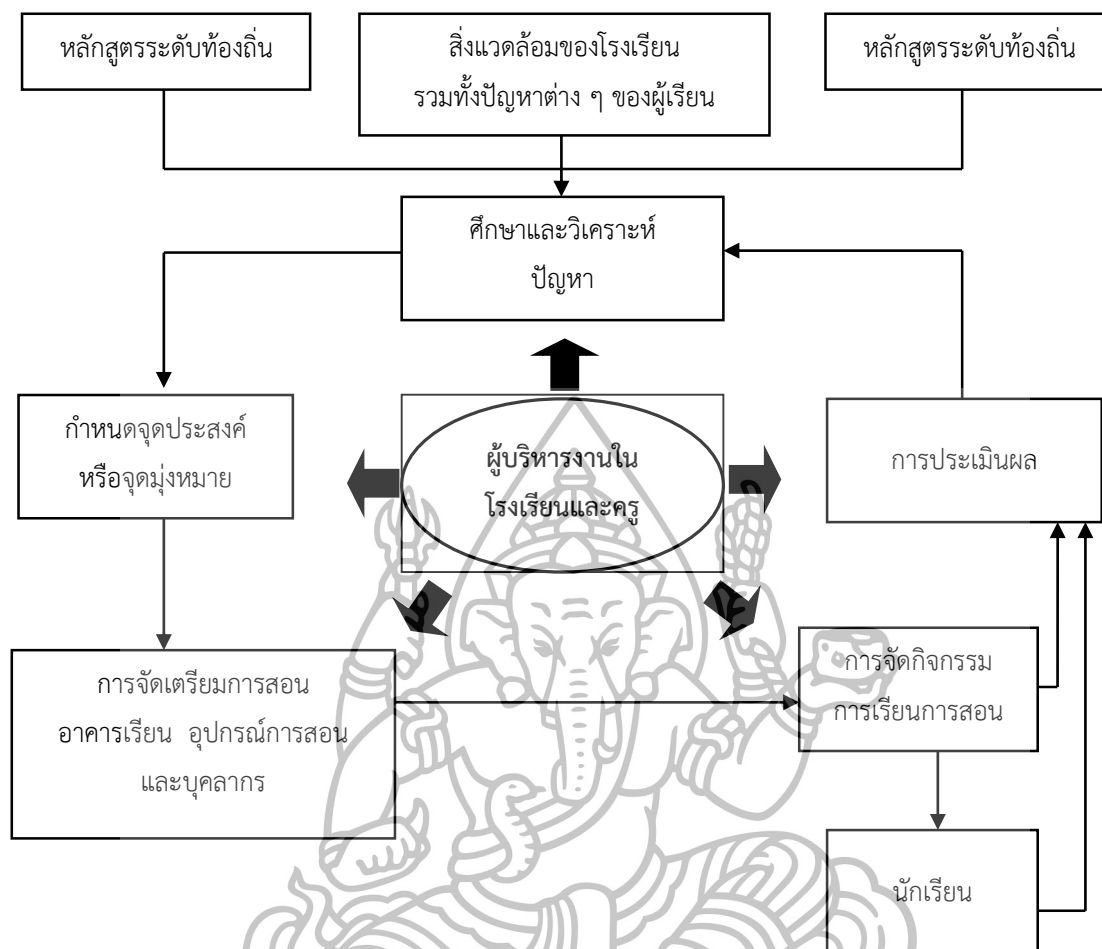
หลักสูตรระดับท้องถิ่น

สิ่งแวดล้อมของโรงเรียน รวมทั้งปัญหาต่าง ๆ ของผู้เรียน

หลักสูตรระดับท้องถิ่น

ศึกษาและวิเคราะห์ ปัญหา

กำหนดจุดประสงค์ หรือจุดมุ่งหมาย

ผู้บริหารงานในโรงเรียนและครู

การประเมินผล

การจัดเตรียมการสอน อาคารเรียน อุปกรณ์การสอน และบุคลากร

การจัดกิจกรรม การเรียนการสอน

นักเรียน